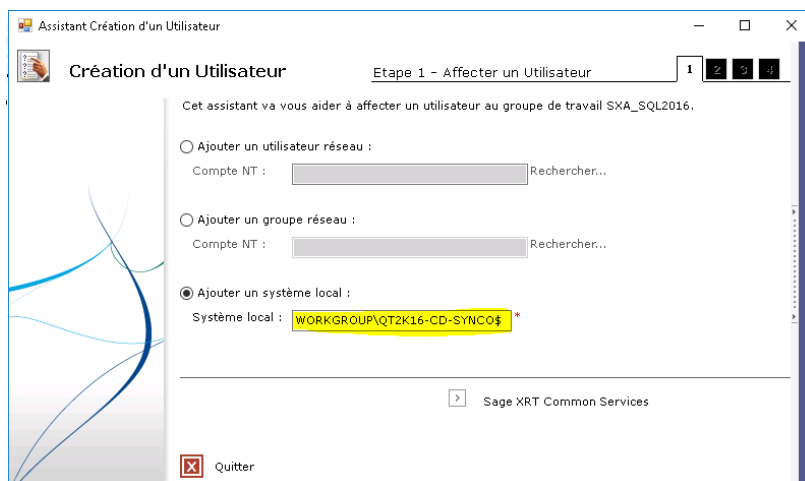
Assistant Création d'un Utilisateur

Création d'un Utilisateur

Etape 1 - Affecter un Utilisateur

1 2 3 4

Cet assistant va vous aider à affecter un utilisateur au groupe de travail SXA_SQL2016.

Ajouter un utilisateur réseau :

Compte NT :

Rechercher...

Ajouter un groupe réseau :

Compte NT :

Rechercher...

Ajouter un système local :

Système local : WORKGROUP\QT2K16-CD-SYNCO$ *

Sage XRT Common Services

Quitter